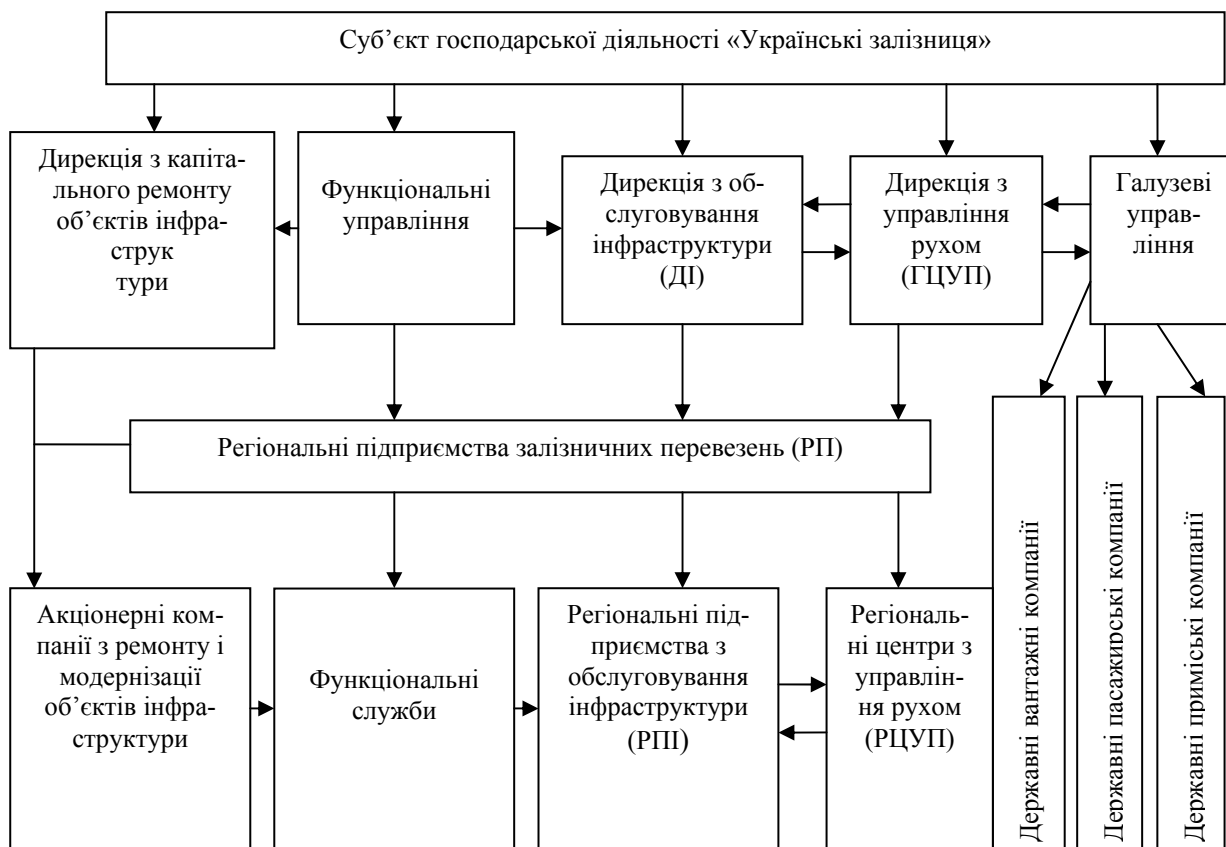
Суб'єкт господарської діяльності «Українські залізниця»

Дирекція з капітального ремонту об'єктів інфраструк тури

Функціональні управління

Дирекція з обслуговування інфраструктури (ДІ)

Дирекція з управління рухом (ГЦУП)

Галузеві управління

Регіональні підприємства залізничних перевезень (РП)

Акціонерні компанії з ремонту і модернізації об'єктів інфраструктури

Функціональні служби

Регіональні підприємства з обслуговування інфраструктури (РПІ)

Регіональні центри з управління рухом (РЦУП)

Державні вантажні компанії

Державні пасажирські компанії

Державні приміські компанії